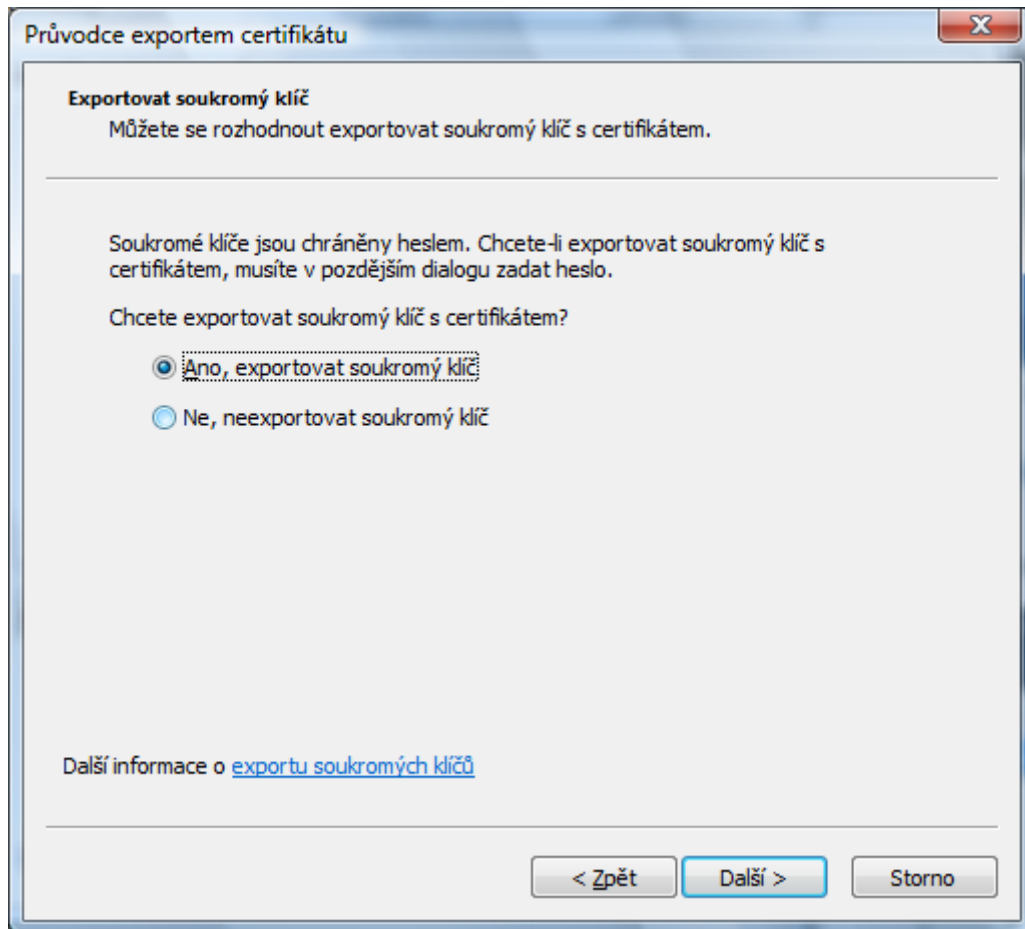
Průvodce exportem certifikátu

Exportovat soukromý klíč
Můžete se rozhodnout exportovat soukromý klíč s certifikátem.

Soukromé klíče jsou chráněny heslem. Chcete-li exportovat soukromý klíč s certifikátem, musíte v pozdějším dialogu zadat heslo.

Chcete exportovat soukromý klíč s certifikátem?

Ano, exportovat soukromý klíč

Ne, neexportovat soukromý klíč

Další informace o exportu soukromých klíčů

< Zpět
Další >
Storno